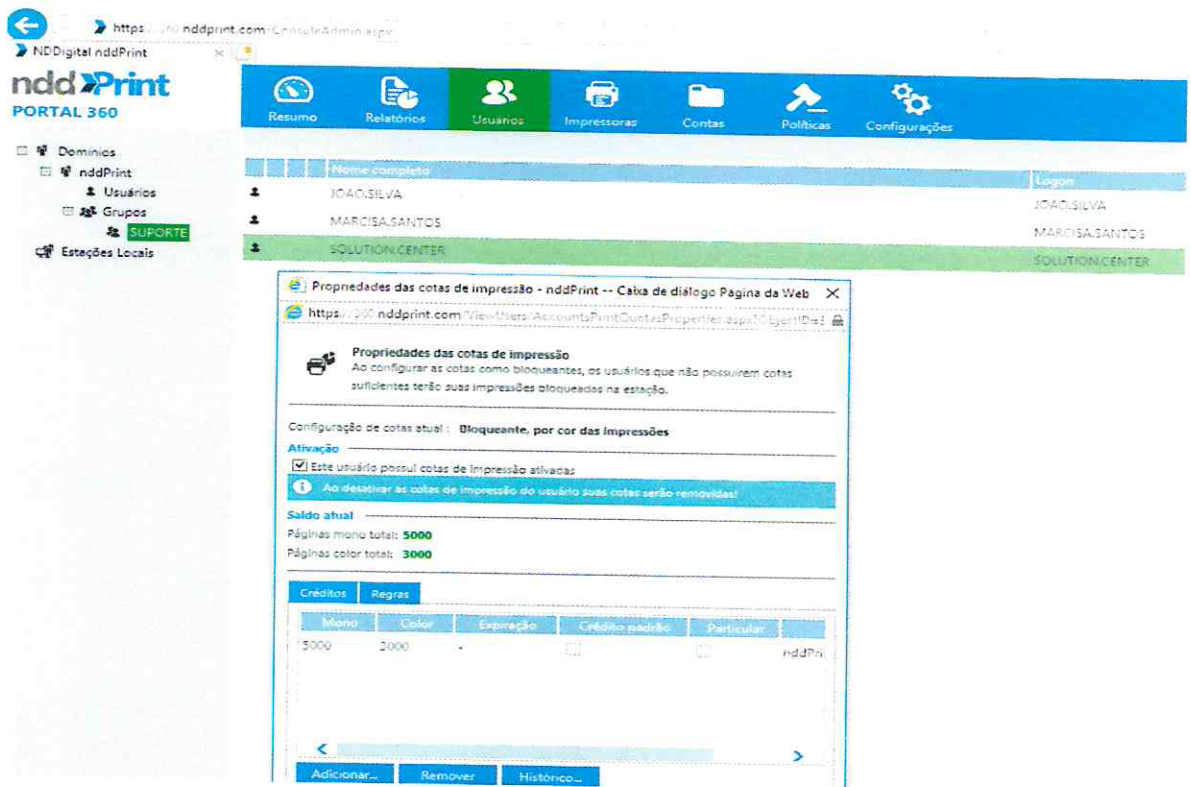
https://360.nddprint.com/ConsoleAdmin.aspx

NDDigital nddPrint ×

nddPrint
PORTAL 360

Resumo
Relatórios
Usuários
Impressoras
Contas
Políticas
Configurações

Domínios
nddPrint
Usuários
Grupos
SUPORTE
Estações Locais

| | | | Nome completo | Logon |
|---|---|---|---|---|
| | | | JOAO.SILVA | JOAO.SILVA |
| | | | MARCISA.SANTOS | MARCISA.SANTOS |
| | | | SOLUTION.CENTER | SOLUTION.CENTER |

Propriedades das cotas de impressão - nddPrint -- Caixa de diálogo Página da Web ×

https://360.nddprint.com/ViewUsers/AccountsPrintQuotasProperties.aspx?ObjectID=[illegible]

Propriedades das cotas de impressão
Ao configurar as cotas como bloqueantes, os usuários que não possuírem cotas suficientes terão suas impressões bloqueadas na estação.

Configuração de cotas atual : Bloqueante, por cor das impressões

Ativação
Este usuário possui cotas de impressão ativadas
Ao desativar as cotas de impressão do usuário suas cotas serão removidas!

Saldo atual
Páginas mono total: 5000
Páginas color total: 3000

Créditos Regras

| Mono | Color | Expiração | Crédito padrão | Particular | |
|---|---|---|---|---|---|
| 5000 | 2000 | - | | | nddPri |

Adicionar... Remover Histórico...